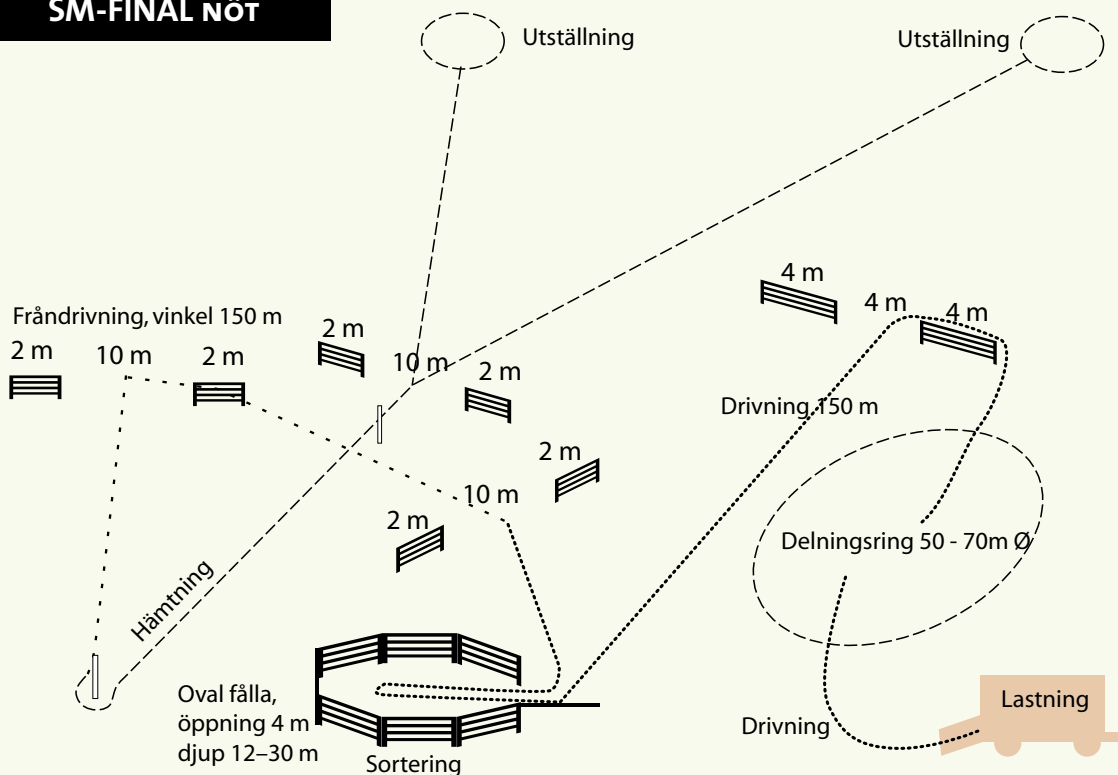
SM-FINAL NÖT

Utställning

Utställning

Fråndrivning, vinkel 150 m

2 m

10 m

2 m

2 m

10 m

2 m

2 m

10 m

2 m

4 m

4 m

4 m

Drivning, 150 m

Delningsring 50 - 70m Ø

Hämtning

Oval fålla, öppning 4 m djup 12–30 m

Sortering

Drivning

Lastning